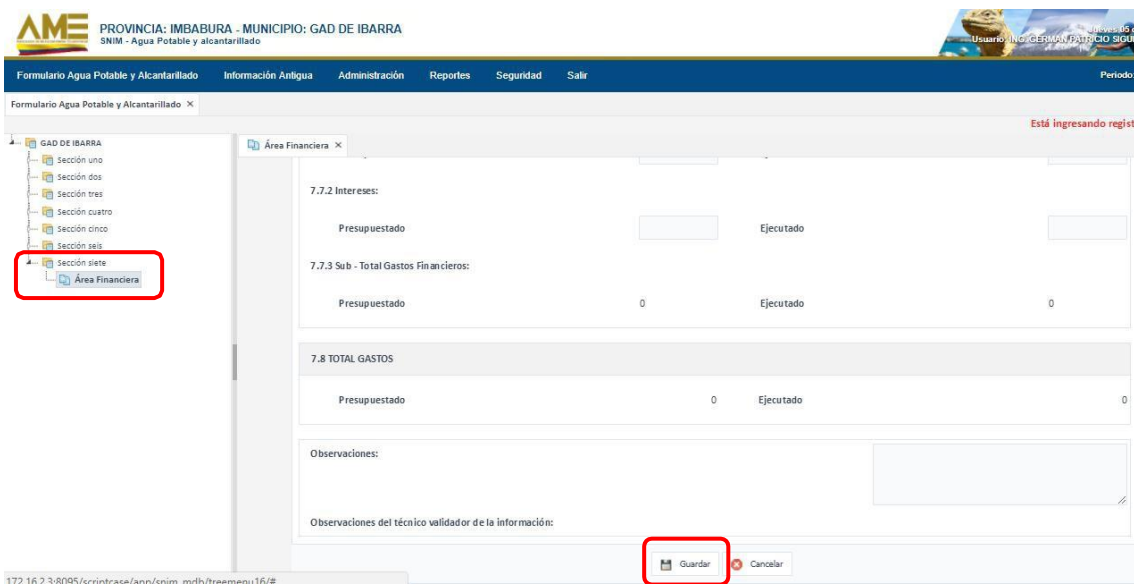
AME

PROVINCIA: IMBABURA - MUNICIPIO: GAD DE IBARRA
SNIM - Agua Potable y alcantarillado

Jueves 05 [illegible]
Usuario: ING GERMAN PATRICIO SIGU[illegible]

Formulario Agua Potable y Alcantarillado | Información Antigua | Administración | Reportes | Seguridad | Salir | Periodo:

Formulario Agua Potable y Alcantarillado ×

Está ingresando regist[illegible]

GAD DE IBARRA
Sección uno
Sección dos
Sección tres
Sección cuatro
Sección cinco
Sección seis
Sección siete
Área Financiera

Área Financiera ×

7.7.2 Intereses:

Presupuestado | Ejecutado

7.7.3 Sub - Total Gastos Financieros:

Presupuestado 0 | Ejecutado 0

7.8 TOTAL GASTOS

Presupuestado 0 | Ejecutado 0

Observaciones:

Observaciones del técnico validador de la información:

Guardar | Cancelar

172.16.2.3:8095/scriptcase/app/snim_mdb/treemenu16/#